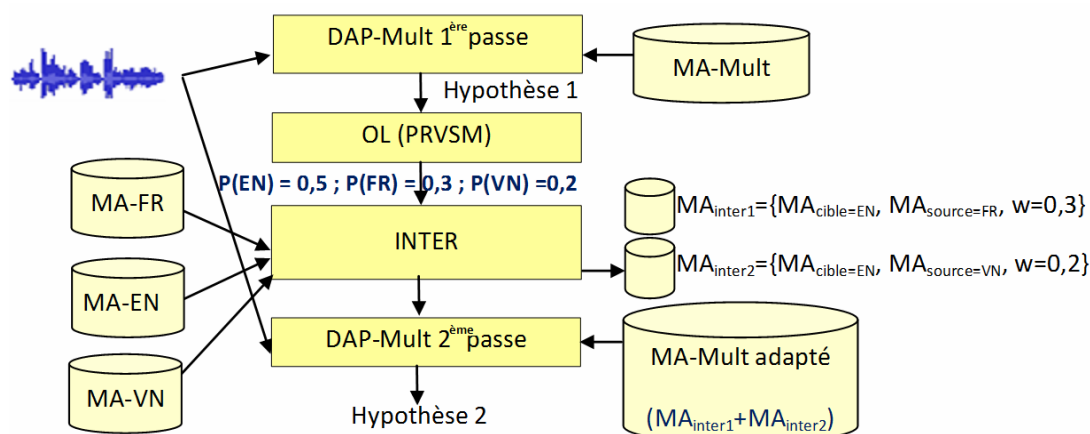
DAP-Mult 1$^{ère}$ passe

MA-Mult

Hypothèse 1

OL (PRVSM)

P(EN) = 0,5 ; P(FR) = 0,3 ; P(VN) =0,2

MA-FR

INTER

MA$_{inter1}$={MA$_{cible=EN}$, MA$_{source=FR}$, w=0,3}

MA$_{inter2}$={MA$_{cible=EN}$, MA$_{source=VN}$, w=0,2}

MA-EN

DAP-Mult 2$^{ème}$ passe

MA-Mult adapté

MA-VN

Hypothèse 2

(MA$_{inter1}$+MA$_{inter2}$)